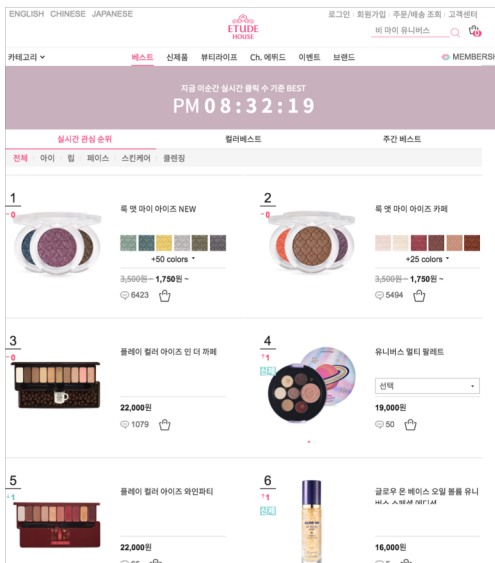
ENGLISH CHINESE JAPANESE

ETUDE HOUSE

로그인 | 회원가입 | 주문/배송 조회 | 고객센터

비 마이 유니버스

0

카테고리

베스트 신제품 뷰티라이프 Ch. 에뛰드 이벤트 브랜드

MEMBERSH

지금 이순간 실시간 클릭 수 기준 BEST

PM 08:32:19

실시간 관심 순위

컬러베스트

주간 베스트

전체 아이 립 페이스 스킨케어 클렌징

1
- 0

룩 앳 마이 아이즈 NEW

+50 colors

3,500원 ~ 1,750원 ~

6423

2
- 0

룩 앳 마이 아이즈 카페

+25 colors

3,500원 ~ 1,750원 ~

5494

3
- 0

플레이 컬러 아이즈 인 더 까페

22,000원

1079

4
↑1
신제품

유니버스 멀티 팔레트

선택

19,000원

50

5
↑1

플레이 컬러 아이즈 와인파티

22,000원

6
↑1
신제품

글로우 온 베이스 스킨 볼륨 유니버스 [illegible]

16,000원